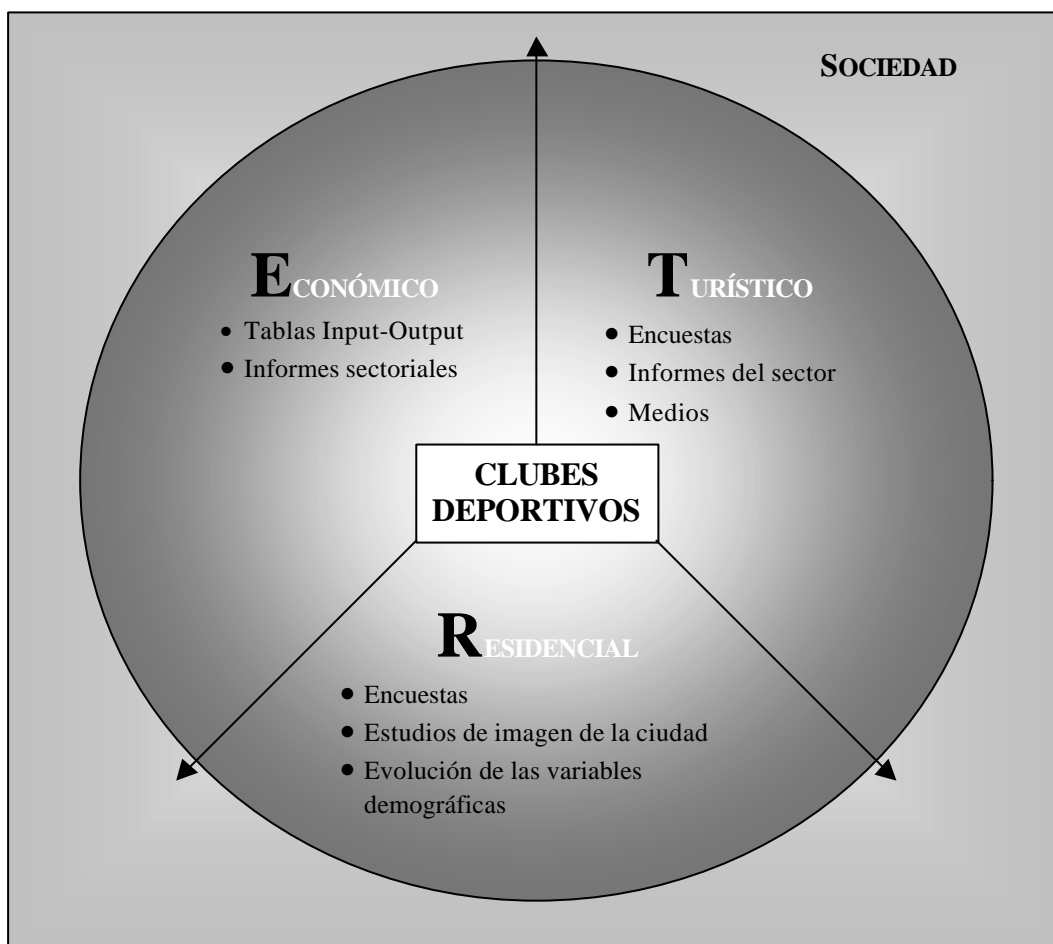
SOCIEDAD

ECONÓMICO
• Tablas Input-Output
• Informes sectoriales

TURÍSTICO
• Encuestas
• Informes del sector
• Medios

CLUBES DEPORTIVOS

RESIDENCIAL
• Encuestas
• Estudios de imagen de la ciudad
• Evolución de las variables demográficas